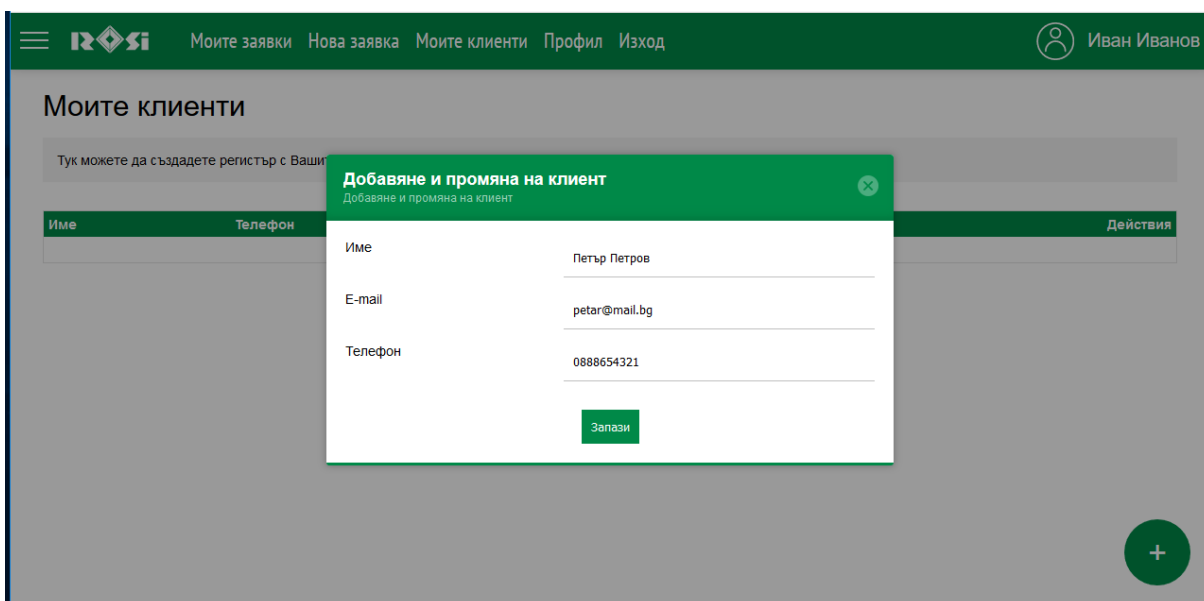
ROSi Моите заявки Нова заявка Моите клиенти Профил Изход Иван Иванов

Моите клиенти

Тук можете да създадете регистър с Ваши

| Име | Телефон | Действия |
|---|---|---|

Добавяне и промяна на клиент
Добавяне и промяна на клиент

Име Петър Петров

E-mail petar@mail.bg

Телефон 0888654321

Запази

+